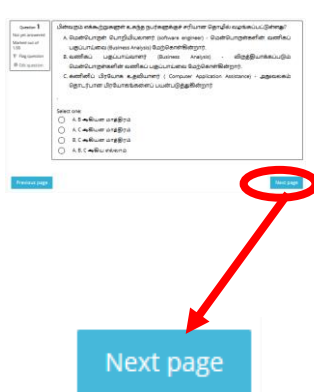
Question 1
Not yet answered
Marked out of 1.00
Flag question
Edit question

பின்வரும் எக்கூற்றுகளுள் உகந்த நபர்களுக்குச் சரியான தொழில் வழங்கப்பட்டுள்ளது?
A. மென்பொருள் பொறியியலாளர் (software engineer) - மென்பொருளைனின் வணிகப் பகுப்பாய்வை (Business Analysis) மேற்கொள்கிறார்
B. வணிகப் பகுப்பாய்வாளர் (Business Analyst) - விருத்தியாக்கப்படும் மென்பொருளின் வணிகப் பகுப்பாய்வை மேற்கொள்கிறார்
C. கணினிப் பிரயோக உதவியாளர் (Computer Application Assistance) - அலுவலகம் தொடர்பான பிரயோகங்களைப் பயன்படுத்துகிறார்

Select one:
A, B ஆகியன மாத்திரம்
B, C ஆகியன மாத்திரம்
A, C ஆகியன மாத்திரம்
A, B, C ஆகிய எல்லாம்

Previous page
Next page

Next page